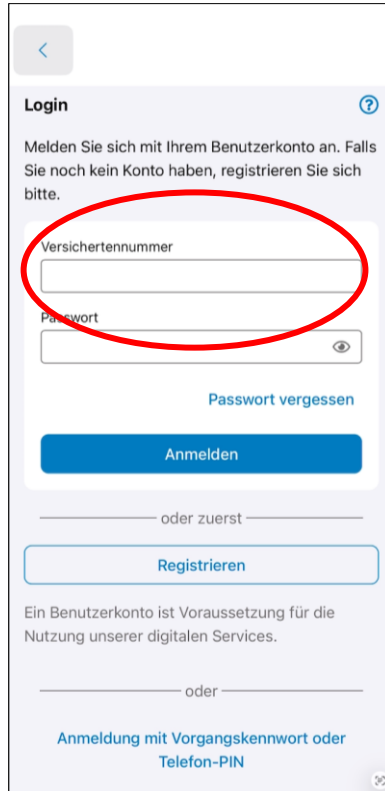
Login

Melden Sie sich mit Ihrem Benutzerkonto an. Falls Sie noch kein Konto haben, registrieren Sie sich bitte.

Versichertennummer

Passwort

Passwort vergessen

Anmelden

oder zuerst

Registrieren

Ein Benutzerkonto ist Voraussetzung für die Nutzung unserer digitalen Services.

oder

Anmeldung mit Vorgangskennwort oder Telefon-PIN